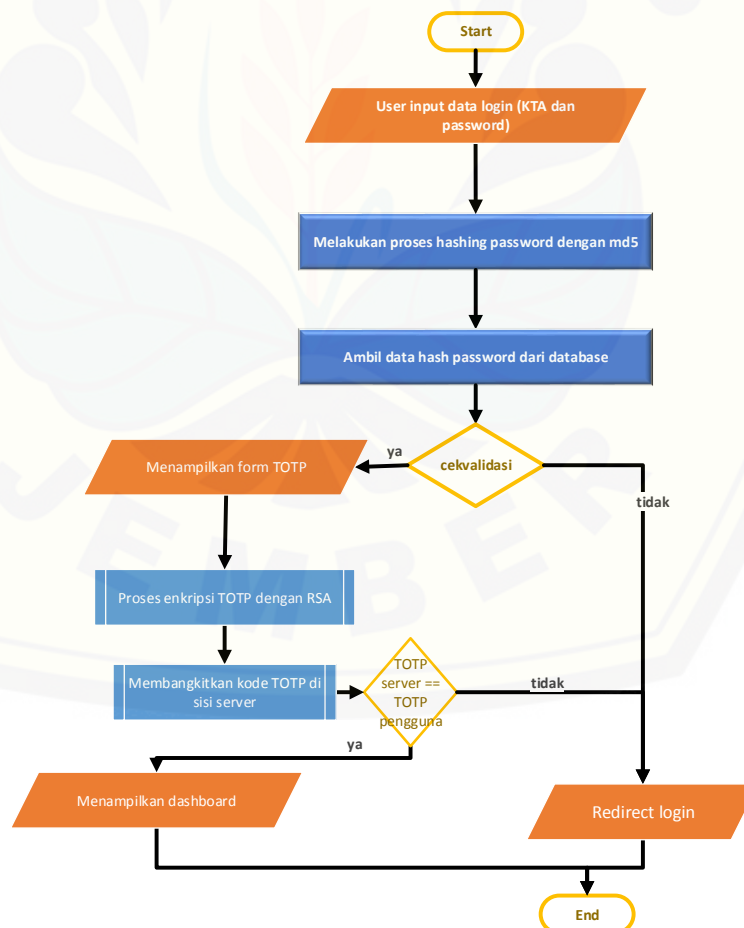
Start

User input data login (KTA dan password)

Melakukan proses hashing password dengan md5

Ambil data hash password dari database

cekvalidasi

ya

Menampilkan form TOTP

tidak

Proses enkripsi TOTP dengan RSA

Membangkitkan kode TOTP di sisi server

TOTP server == TOTP pengguna

tidak

ya

Menampilkan dashboard

Redirect login

End